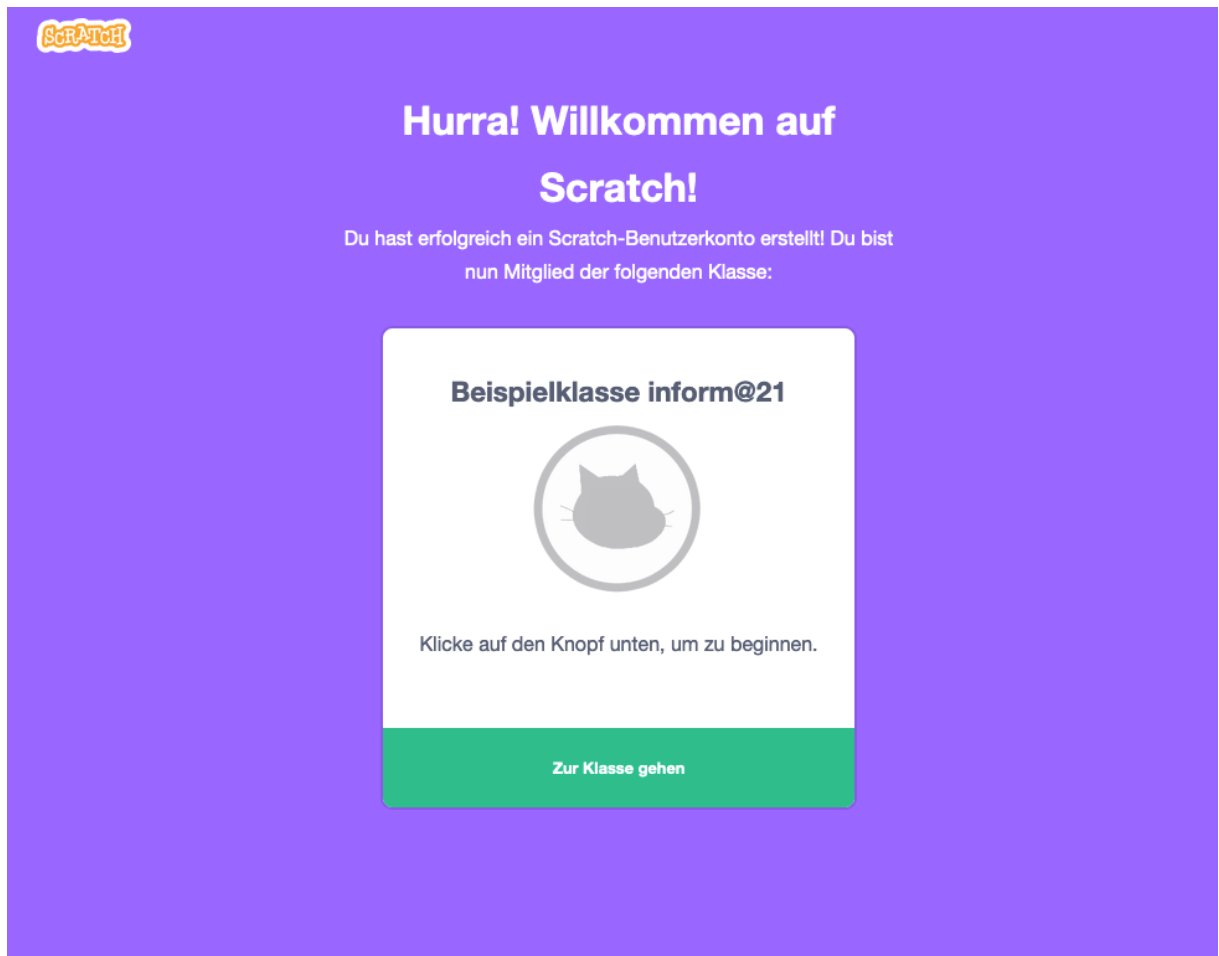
SCRATCH

Hurra! Willkommen auf Scratch!

Du hast erfolgreich ein Scratch-Benutzerkonto erstellt! Du bist nun Mitglied der folgenden Klasse:

Beispielklasse inform@21

Klicke auf den Knopf unten, um zu beginnen.

Zur Klasse gehen